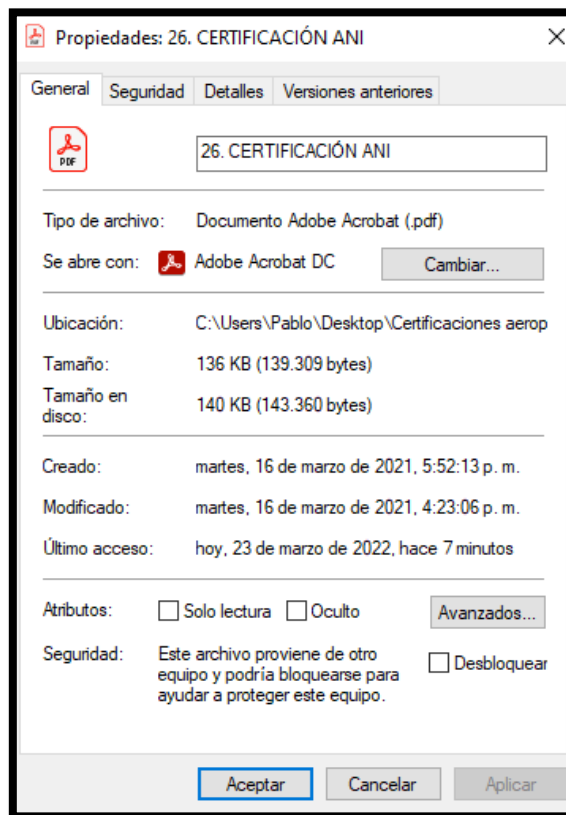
Propiedades: 26. CERTIFICACIÓN ANI

General | Seguridad | Detalles | Versiones anteriores

PDF

26. CERTIFICACIÓN ANI

Tipo de archivo: Documento Adobe Acrobat (.pdf)

Se abre con: Adobe Acrobat DC Cambiar...

Ubicación: C:\Users\Pablo\Desktop\Certificaciones aerop

Tamaño: 136 KB (139.309 bytes)

Tamaño en disco: 140 KB (143.360 bytes)

Creado: martes, 16 de marzo de 2021, 5:52:13 p. m.

Modificado: martes, 16 de marzo de 2021, 4:23:06 p. m.

Último acceso: hoy, 23 de marzo de 2022, hace 7 minutos

Atributos: Solo lectura Oculto Avanzados...

Seguridad: Este archivo proviene de otro equipo y podría bloquearse para ayudar a proteger este equipo. Desbloquear

Aceptar Cancelar Aplicar